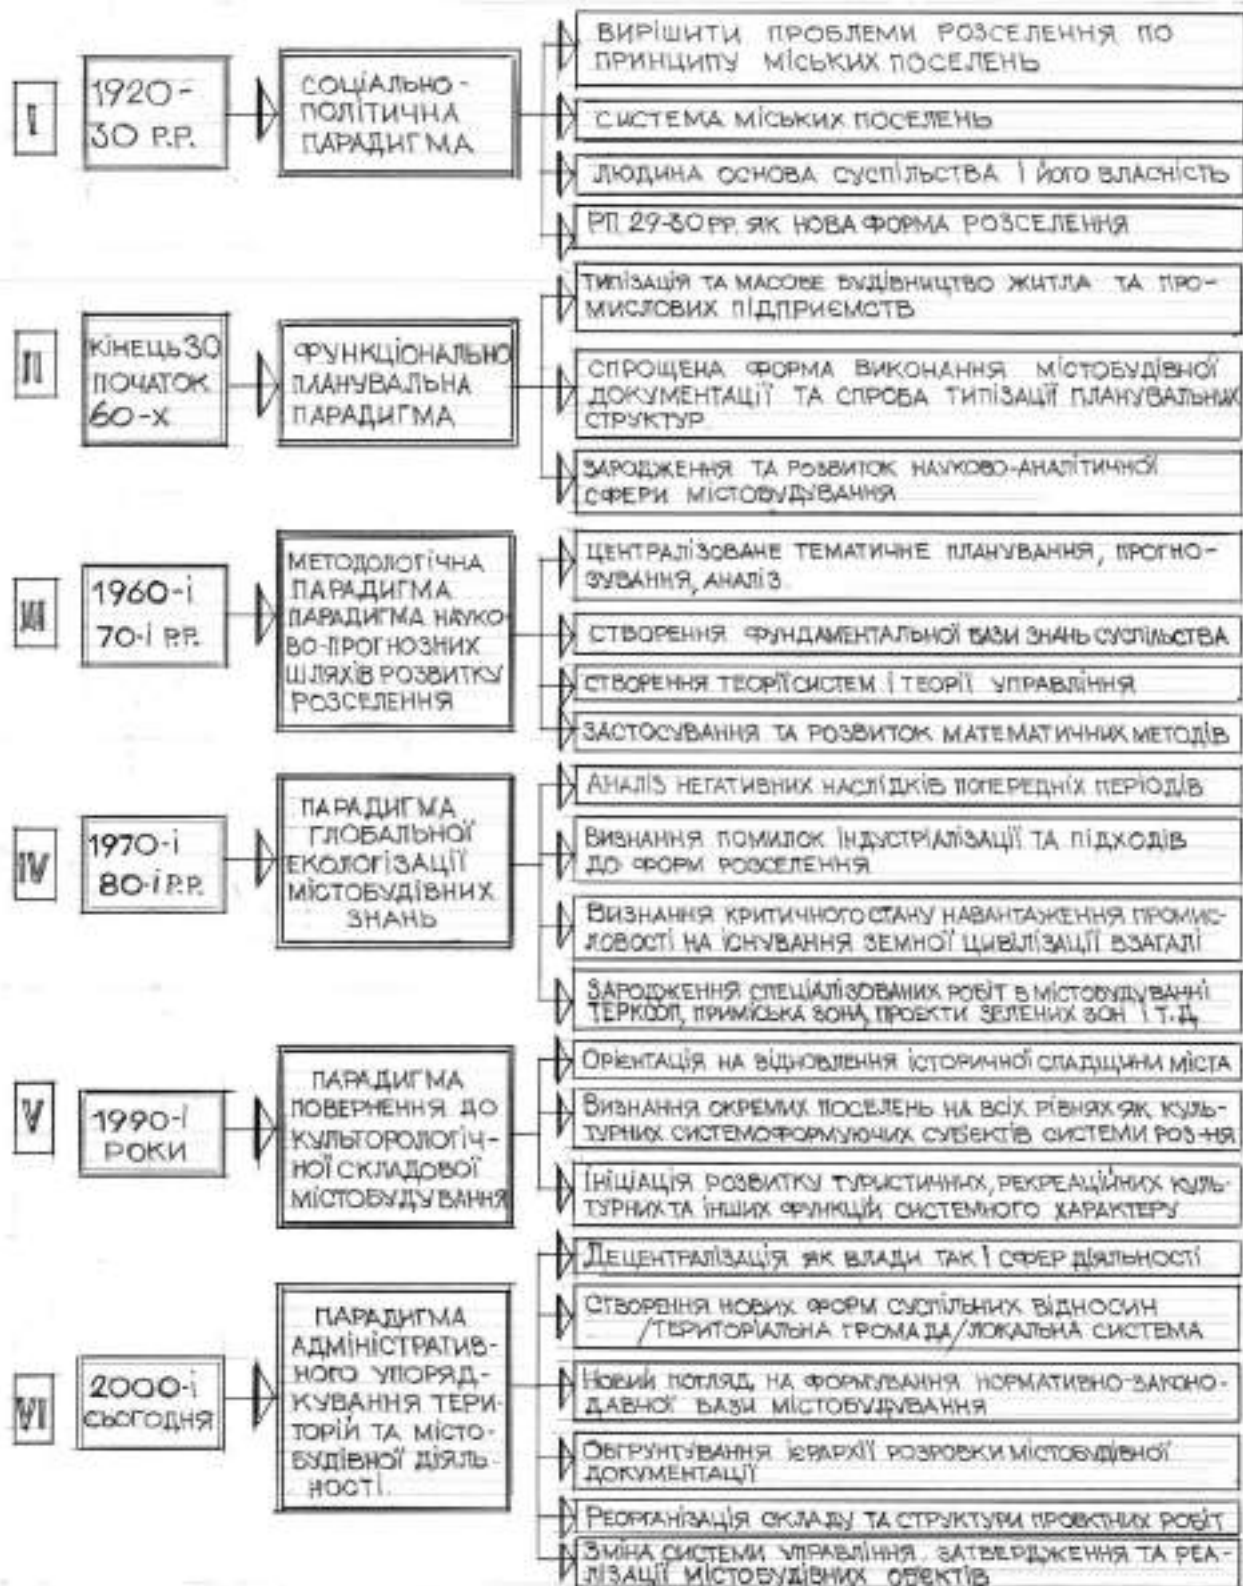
I

1920-30 Р.Р.

СОЦІАЛЬНО-ПОЛІТИЧНА ПАРАДИГМА

ВИРІШИТИ ПРОБЛЕМИ РОЗСЕЛЕННЯ ПО ПРИНЦИПУ МІСЬКИХ ПОСЕЛЕНЬ

СИСТЕМА МІСЬКИХ ПОСЕЛЕНЬ

ЛЮДИНА ОСНОВА СУСПІЛЬСТВА І ЙОГО ВЛАСНІСТЬ

РП 29-30 РР. ЯК НОВА ФОРМА РОЗСЕЛЕННЯ

II

КІНЕЦЬ 30 ПОЧАТОК 60-Х

ФУНКЦІОНАЛЬНО ПЛАНУВАЛЬНА ПАРАДИГМА

ТИПІЗАЦІЯ ТА МАСОВЕ БУДІВНИЦТВО ЖИТЛА ТА ПРОМИСЛОВИХ ПІДПРИЄМСТВ

СПРОЩЕНА ФОРМА ВИКОНАННЯ МІСТОБУДІВНОЇ ДОКУМЕНТАЦІЇ ТА СПРОБА ТИПІЗАЦІЇ ПЛАНУВАЛЬНИХ СТРУКТУР

ЗАРОДЖЕННЯ ТА РОЗВИТОК НАУКОВО-АНАЛІТИЧНОЇ СФЕРИ МІСТОБУДУВАННЯ

III

1960-І 70-І Р.Р.

МЕТОДОЛОГІЧНА ПАРАДИГМА ПАРАДИГМА НАУКОВО-ПРОГНОЗНИХ ШЛЯХІВ РОЗВИТКУ РОЗСЕЛЕННЯ

ЦЕНТРАЛІЗОВАНЕ ТЕМАТИЧНЕ ПЛАНУВАННЯ, ПРОГНОЗУВАННЯ, АНАЛІЗ

СТВОРЕННЯ ФУНДАМЕНТАЛЬНОЇ БАЗИ ЗНАНЬ СУСПІЛЬСТВА

СТВОРЕННЯ ТЕОРІЇ СИСТЕМ І ТЕОРІЇ УПРАВЛІННЯ

ЗАСТОСУВАННЯ ТА РОЗВИТОК МАТЕМАТИЧНИХ МЕТОДІВ

IV

1970-І 80-І Р.Р.

ПАРАДИГМА ГЛОБАЛЬНОЇ ЕКОЛОГІЗАЦІЇ МІСТОБУДІВНИХ ЗНАНЬ

АНАЛІЗ НЕГАТИВНИХ НАСЛІДКІВ ПОПЕРЕДНІХ ПЕРІОДІВ

ВИЗНАННЯ ПОМИЛОК ІНДУСТРІАЛІЗАЦІЇ ТА ПІДХОДІВ ДО ФОРМ РОЗСЕЛЕННЯ

ВИЗНАННЯ КРИТИЧНОГО СТАНУ НАВАНТАЖЕННЯ ПРОМИСЛОВОСТІ НА ІСНУВАННЯ ЗЕМНОЇ ЦИВІЛІЗАЦІЇ ВЗАГАЛІ

ЗАРОДЖЕННЯ СПЕЦІАЛІЗОВАНИХ РОБІТ В МІСТОБУДУВАННІ ТЕРКСОП, ПРИМІСЬКА ЗОНА, ПРОЕКТИ ЗЕЛЕНИХ ЗОН І Т.Д.

V

1990-І РОКИ

ПАРАДИГМА ПОВЕРНЕННЯ ДО КУЛЬТОРОЛОГІЧНОЇ СКЛАДОВОЇ МІСТОБУДУВАННЯ

ОРІЄНТАЦІЯ НА ВІДНОВЛЕННЯ ІСТОРИЧНОЇ СПАДЩИНИ МІСТА

ВИЗНАННЯ ОКРЕМИХ ПОСЕЛЕНЬ НА ВСІХ РІВНЯХ ЯК КУЛЬТУРНИХ СИСТЕМОФОРМУЮЧИХ СУБЄКТІВ СИСТЕМИ РОЗ-НЯ

ІНІЦІАЦІЯ РОЗВИТКУ ТУРИСТИЧНИХ, РЕКРЕАЦІЙНИХ КУЛЬТУРНИХ ТА ІНШИХ ФУНКЦІЙ СИСТЕМНОГО ХАРАКТЕРУ

VI

2000-І СЬОГОДНЯ

ПАРАДИГМА АДМІНІСТРАТИВНОГО УПОРЯДКУВАННЯ ТЕРИТОРІЙ ТА МІСТОБУДІВНОЇ ДІЯЛЬНОСТІ.

ДЕЦЕНТРАЛІЗАЦІЯ ЯК ВЛАДИ ТАК І СФЕР ДІЯЛЬНОСТІ

СТВОРЕННЯ НОВИХ ФОРМ СУСПІЛЬНИХ ВІДНОСИН /ТЕРИТОРІАЛЬНА ГРОМАДА/ЛОКАЛЬНА СИСТЕМА

НОВИЙ ПОГЛЯД НА ФОРМУВАННЯ НОРМАТИВНО-ЗАКОНОДАВНОЇ БАЗИ МІСТОБУДУВАННЯ

ОБҐРУНТУВАННЯ ІЄРАРХІЇ РОЗРОБКИ МІСТОБУДІВНОЇ ДОКУМЕНТАЦІЇ

РЕОРГАНІЗАЦІЯ СКЛАДУ ТА СТРУКТУРИ ПРОЕКТНИХ РОБІТ

ЗМІНА СИСТЕМИ УПРАВЛІННЯ, ЗАТВЕРДЖЕННЯ ТА РЕАЛІЗАЦІЇ МІСТОБУДІВНИХ ОБЄКТІВ